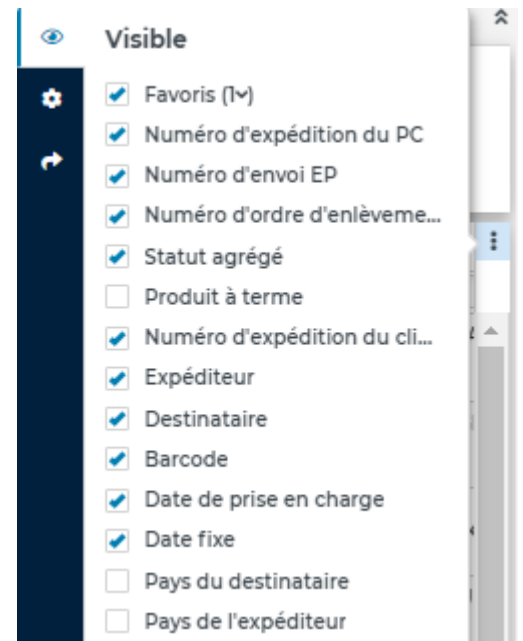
Visible

Favoris (1⌄)
Numéro d'expédition du PC
Numéro d'envoi EP
Numéro d'ordre d'enlèveme...
Statut agrégé
Produit à terme
Numéro d'expédition du cli...
Expéditeur
Destinataire
Barcode
Date de prise en charge
Date fixe
Pays du destinataire
Pays de l'expéditeur